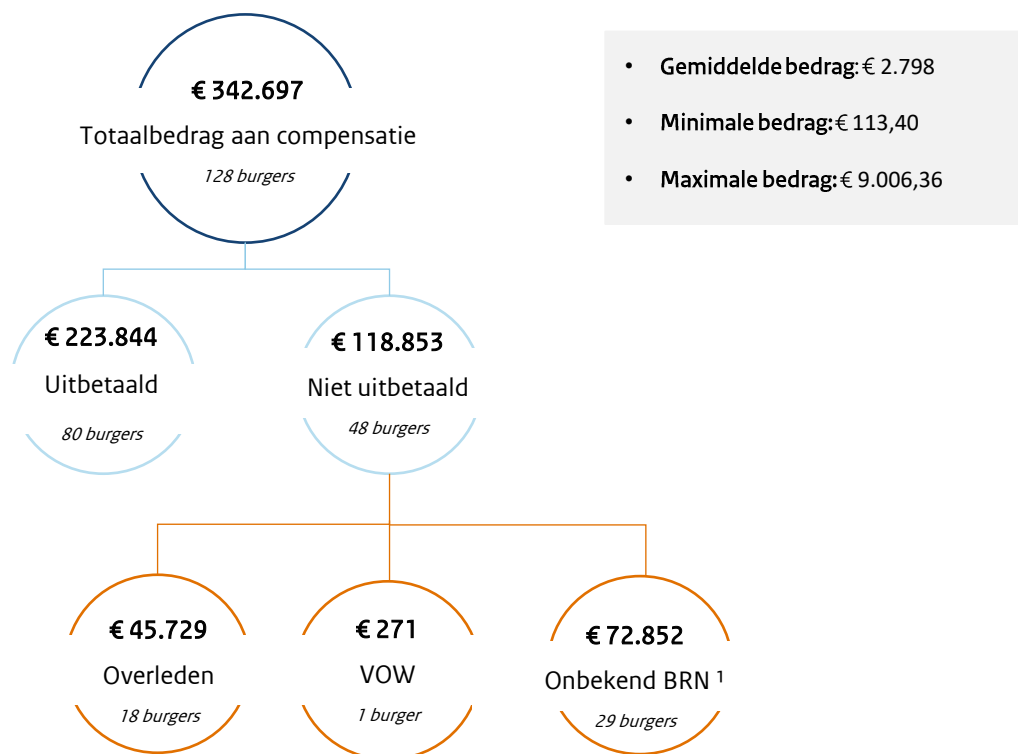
€ 342.697
Totaalbedrag aan compensatie
128 burgers

• Gemiddelde bedrag: € 2.798
• Minimale bedrag: € 113,40
• Maximale bedrag: € 9.006,36

€ 223.844
Uitbetaald
80 burgers

€ 118.853
Niet uitbetaald
48 burgers

€ 45.729
Overleden
18 burgers

€ 271
VOW
1 burger

€ 72.852
Onbekend BRN $^1$
29 burgers